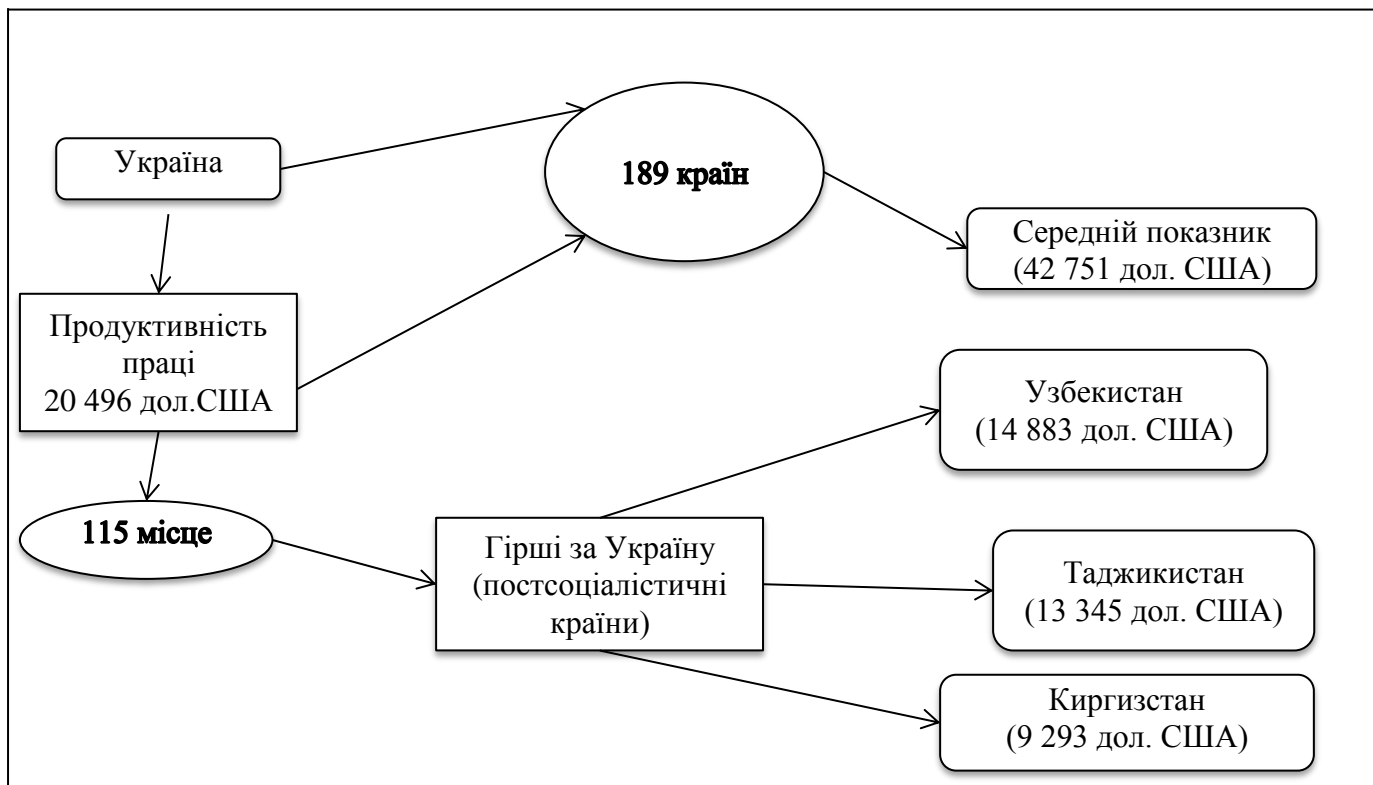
Україна

189 країн

Середній показник (42 751 дол. США)

Продуктивність праці 20 496 дол.США

Узбекистан (14 883 дол. США)

115 місце

Гірші за Україну (постсоціалістичні країни)

Таджикистан (13 345 дол. США)

Киргизстан (9 293 дол. США)